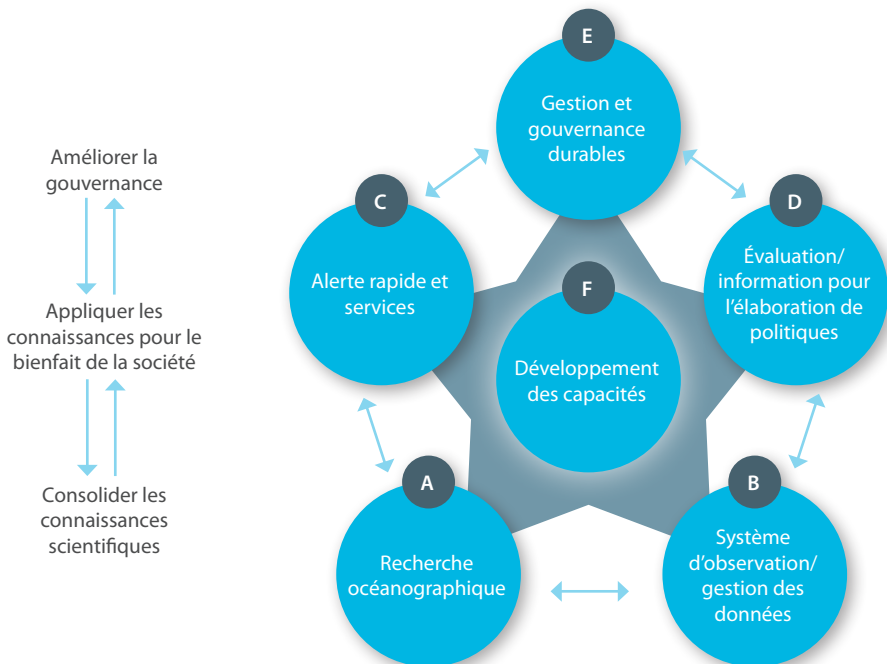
Améliorer la gouvernance

Appliquer les connaissances pour le bienfait de la société

Consolider les connaissances scientifiques

E
Gestion et gouvernance durables

C
Alerte rapide et services

D
Évaluation/ information pour l'élaboration de politiques

F
Développement des capacités

A
Recherche océanographique

B
Système d'observation/ gestion des données